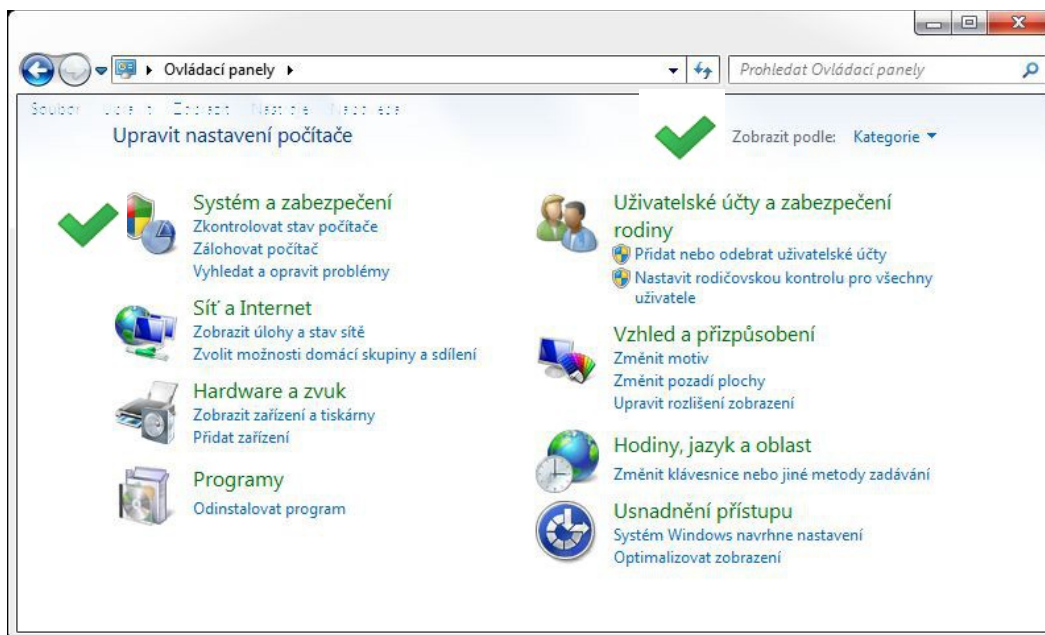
Ovládací panely ▸

Prohledat Ovládací panely

Soubor Úpravy Zobrazit Nástroje Nápověda

Upravit nastavení počítače

Zobrazit podle: Kategorie ▾

Systém a zabezpečení
Zkontrolovat stav počítače
Zálohovat počítač
Vyhledat a opravit problémy

Síť a Internet
Zobrazit úlohy a stav sítě
Zvolit možnosti domácí skupiny a sdílení

Hardware a zvuk
Zobrazit zařízení a tiskárny
Přidat zařízení

Programy
Odinstalovat program

Uživatelské účty a zabezpečení rodiny
Přidat nebo odebrat uživatelské účty
Nastavit rodičovskou kontrolu pro všechny uživatele

Vzhled a přizpůsobení
Změnit motiv
Změnit pozadí plochy
Upravit rozlišení zobrazení

Hodiny, jazyk a oblast
Změnit klávesnice nebo jiné metody zadávání

Usnadnění přístupu
Systém Windows navrhne nastavení
Optimalizovat zobrazení